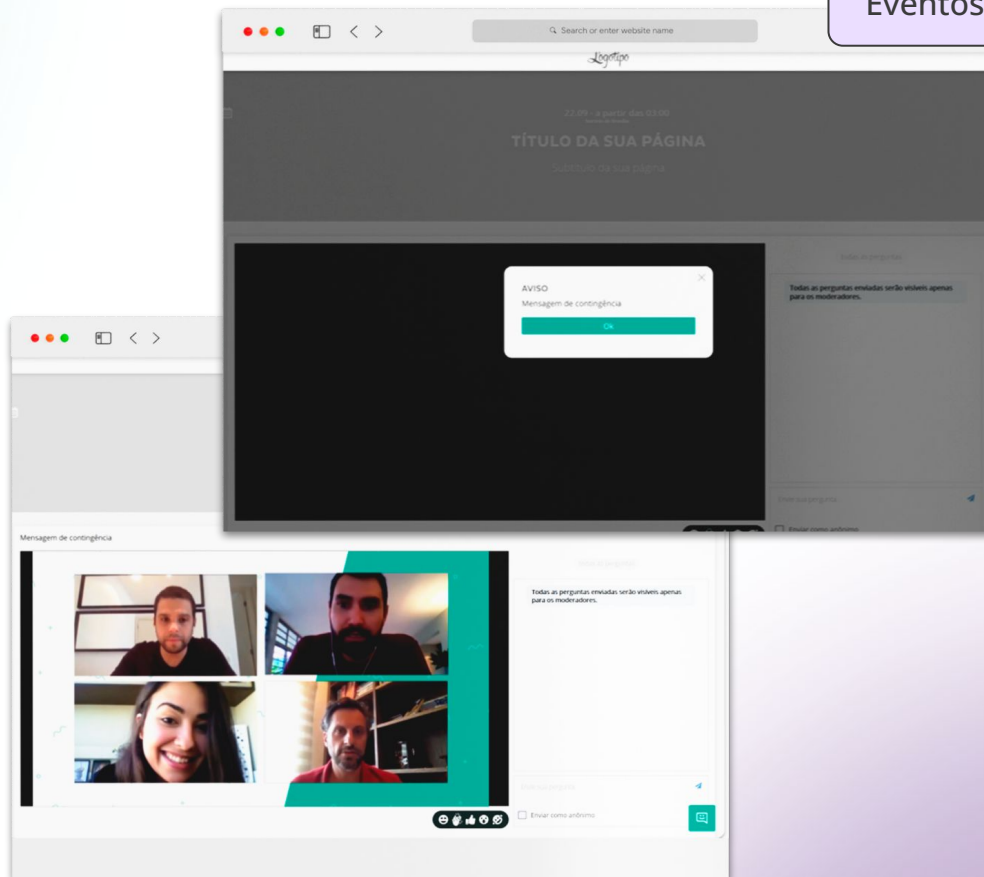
Eventos

Search or enter website name

Logotipo

22.09 - a partir das 03:00
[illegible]

TÍTULO DA SUA PÁGINA

Subtítulo da sua página

Faça a pergunta

AVISO
Mensagem de contingência
Ok

Todas as perguntas enviadas serão visíveis apenas para os moderadores.

Digite sua pergunta

Enviar como anônimo

Mensagem de contingência

Faça a pergunta

Todas as perguntas enviadas serão visíveis apenas para os moderadores.

Digite sua pergunta

Enviar como anônimo